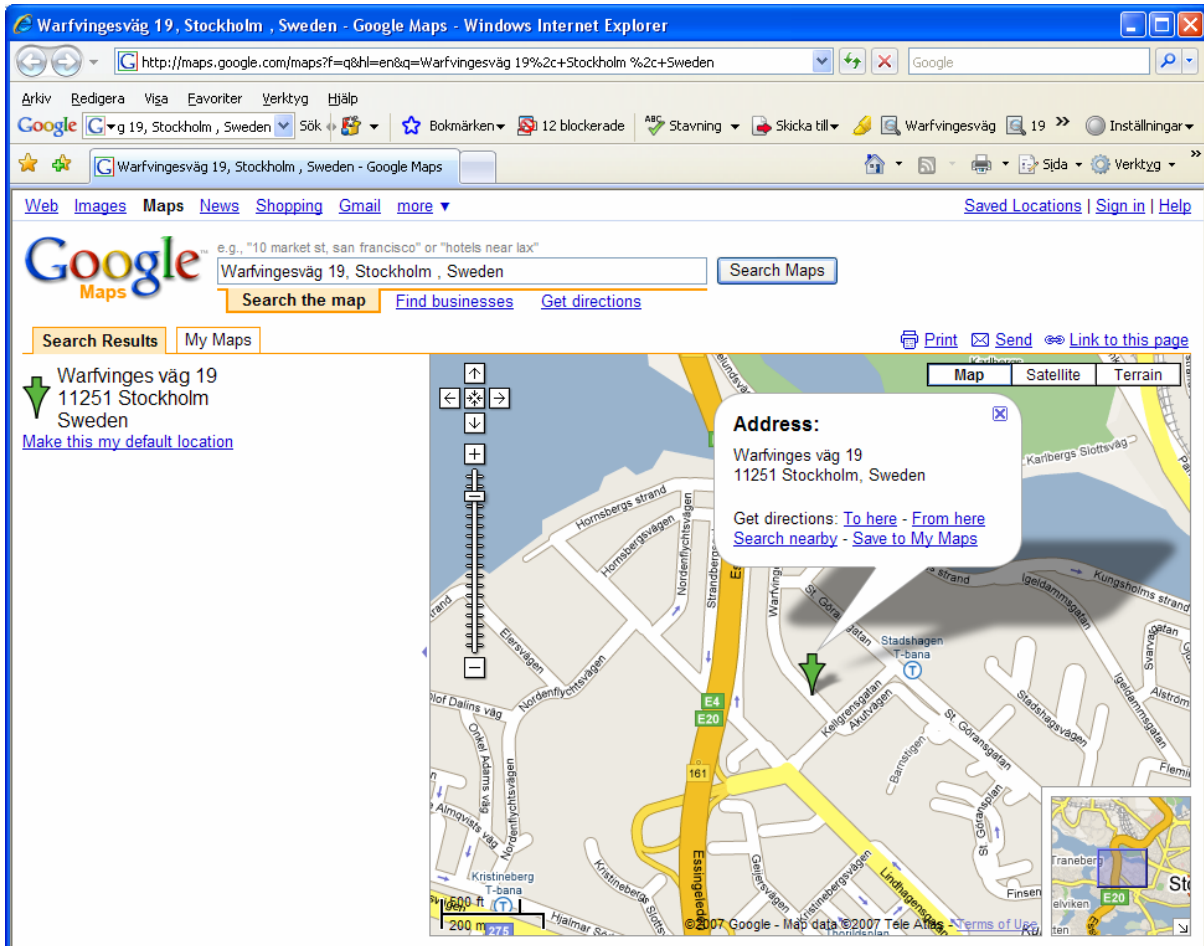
Warfvingesväg 19, Stockholm , Sweden - Google Maps - Windows Internet Explorer

http://maps.google.com/maps?f=q&hl=en&q=Warfvingesväg 19%2c+Stockholm %2c+Sweden

Google

Arkiv Redigera Visa Favoriter Verktyg Hjälp

Google g 19, Stockholm , Sweden Sök Bokmärken 12 blockerade Stavning Skicka till Warfvingesväg 19 Inställningar

Warfvingesväg 19, Stockholm , Sweden - Google Maps

Sida Verktyg

Web Images Maps News Shopping Gmail more ▼

Saved Locations | Sign in | Help

Google Maps

e.g., "10 market st, san francisco" or "hotels near lax"

Warfvingesväg 19, Stockholm , Sweden

Search Maps

Search the map Find businesses Get directions

Search Results My Maps

Print Send Link to this page

Warfvinges väg 19
11251 Stockholm
Sweden

Make this my default location

Map Satellite Terrain

Address:

Warfvinges väg 19
11251 Stockholm, Sweden

Get directions: To here - From here
Search nearby - Save to My Maps

Karlbergs Slottsväg
Hornsbergs strand
Hornsbergsvägen
Nordenflychtsvägen
Strandbergsgatan
Warfvinges
St. Göransgatan
Stadshagen T-bana
Kungsholms strand
Igeldammsgatan
Elersvägen
Nordenflychtsvägen
Olof Dalins väg
E4
E20
Kellgrensgatan
Akutvägen
Stadshagsvägen
St. Göransgatan
Barnstigen
Onkel Adams väg
Nordenflychtsvägen
161
Almqvists väg
Kristineberg T-bana
Essingeleden
Geijersvägen
Kristinebergsvägen
Lindhagensgatan
St. Göransplan
Finsen
Hjalmar
275
500 ft
200 m
Traneberg
E20
©2007 Google - Map data ©2007 Tele Atlas - Terms of Use